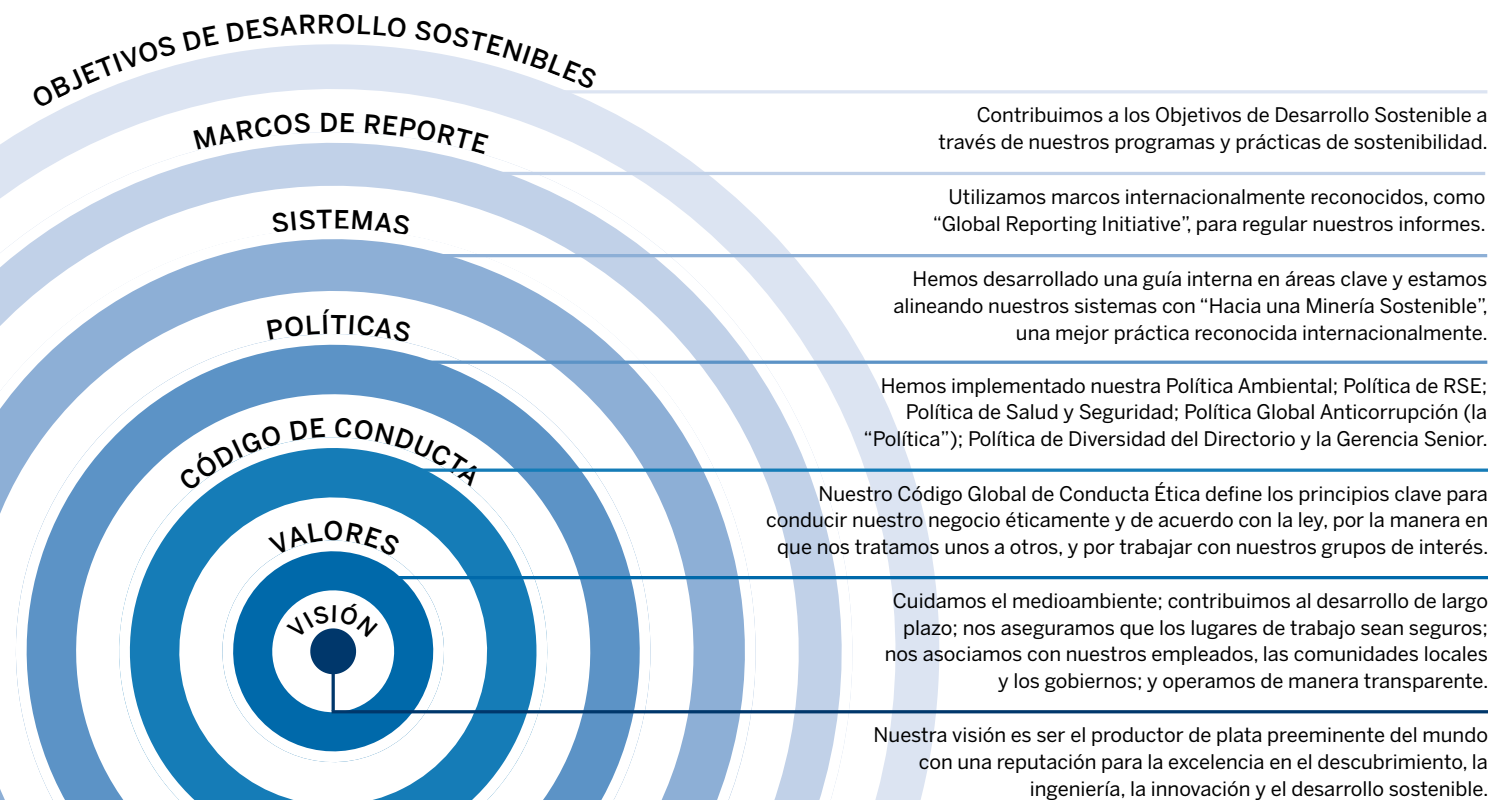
OBJETIVOS DE DESARROLLO SOSTENIBLES

MARCOS DE REPORTE

SISTEMAS

POLÍTICAS

CÓDIGO DE CONDUCTA

VALORES

VISIÓN

Contribuimos a los Objetivos de Desarrollo Sostenible a través de nuestros programas y prácticas de sostenibilidad.

Utilizamos marcos internacionalmente reconocidos, como "Global Reporting Initiative", para regular nuestros informes.

Hemos desarrollado una guía interna en áreas clave y estamos alineando nuestros sistemas con "Hacia una Minería Sostenible", una mejor práctica reconocida internacionalmente.

Hemos implementado nuestra Política Ambiental; Política de RSE; Política de Salud y Seguridad; Política Global Anticorrupción (la "Política"); Política de Diversidad del Directorio y la Gerencia Senior.

Nuestro Código Global de Conducta Ética define los principios clave para conducir nuestro negocio éticamente y de acuerdo con la ley, por la manera en que nos tratamos unos a otros, y por trabajar con nuestros grupos de interés.

Cuidamos el medioambiente; contribuimos al desarrollo de largo plazo; nos aseguramos que los lugares de trabajo sean seguros; nos asociamos con nuestros empleados, las comunidades locales y los gobiernos; y operamos de manera transparente.

Nuestra visión es ser el productor de plata preeminente del mundo con una reputación para la excelencia en el descubrimiento, la ingeniería, la innovación y el desarrollo sostenible.